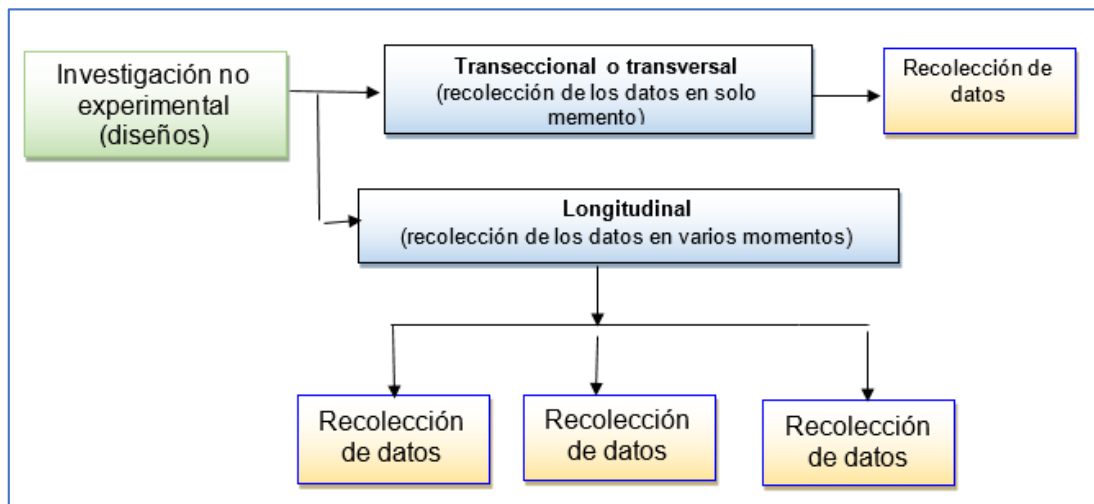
Investigación no experimental (diseños)

Transeccional o transversal
(recolección de los datos en solo memento)

Recolección de datos

Longitudinal
(recolección de los datos en varios momentos)

Recolección de datos

Recolección de datos

Recolección de datos